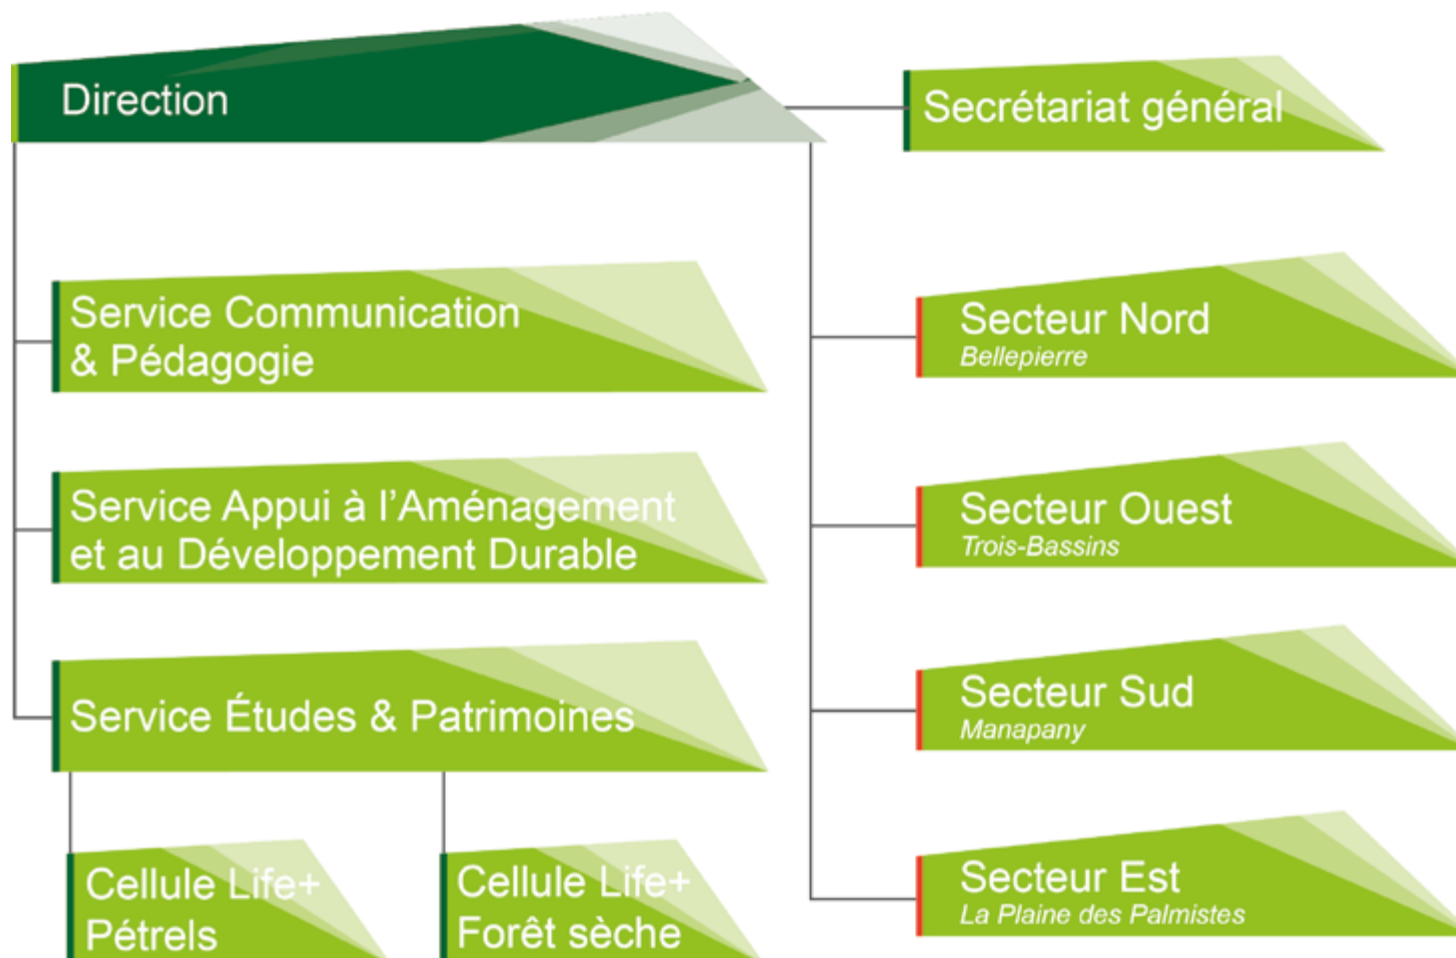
Direction

Secrétariat général

Service Communication & Pédagogie

Service Appui à l'Aménagement et au Développement Durable

Service Études & Patrimoines

Cellule Life+ Pétrels

Cellule Life+ Forêt sèche

Secteur Nord
Bellepierre

Secteur Ouest
Trois-Bassins

Secteur Sud
Manapany

Secteur Est
La Plaine des Palmistes